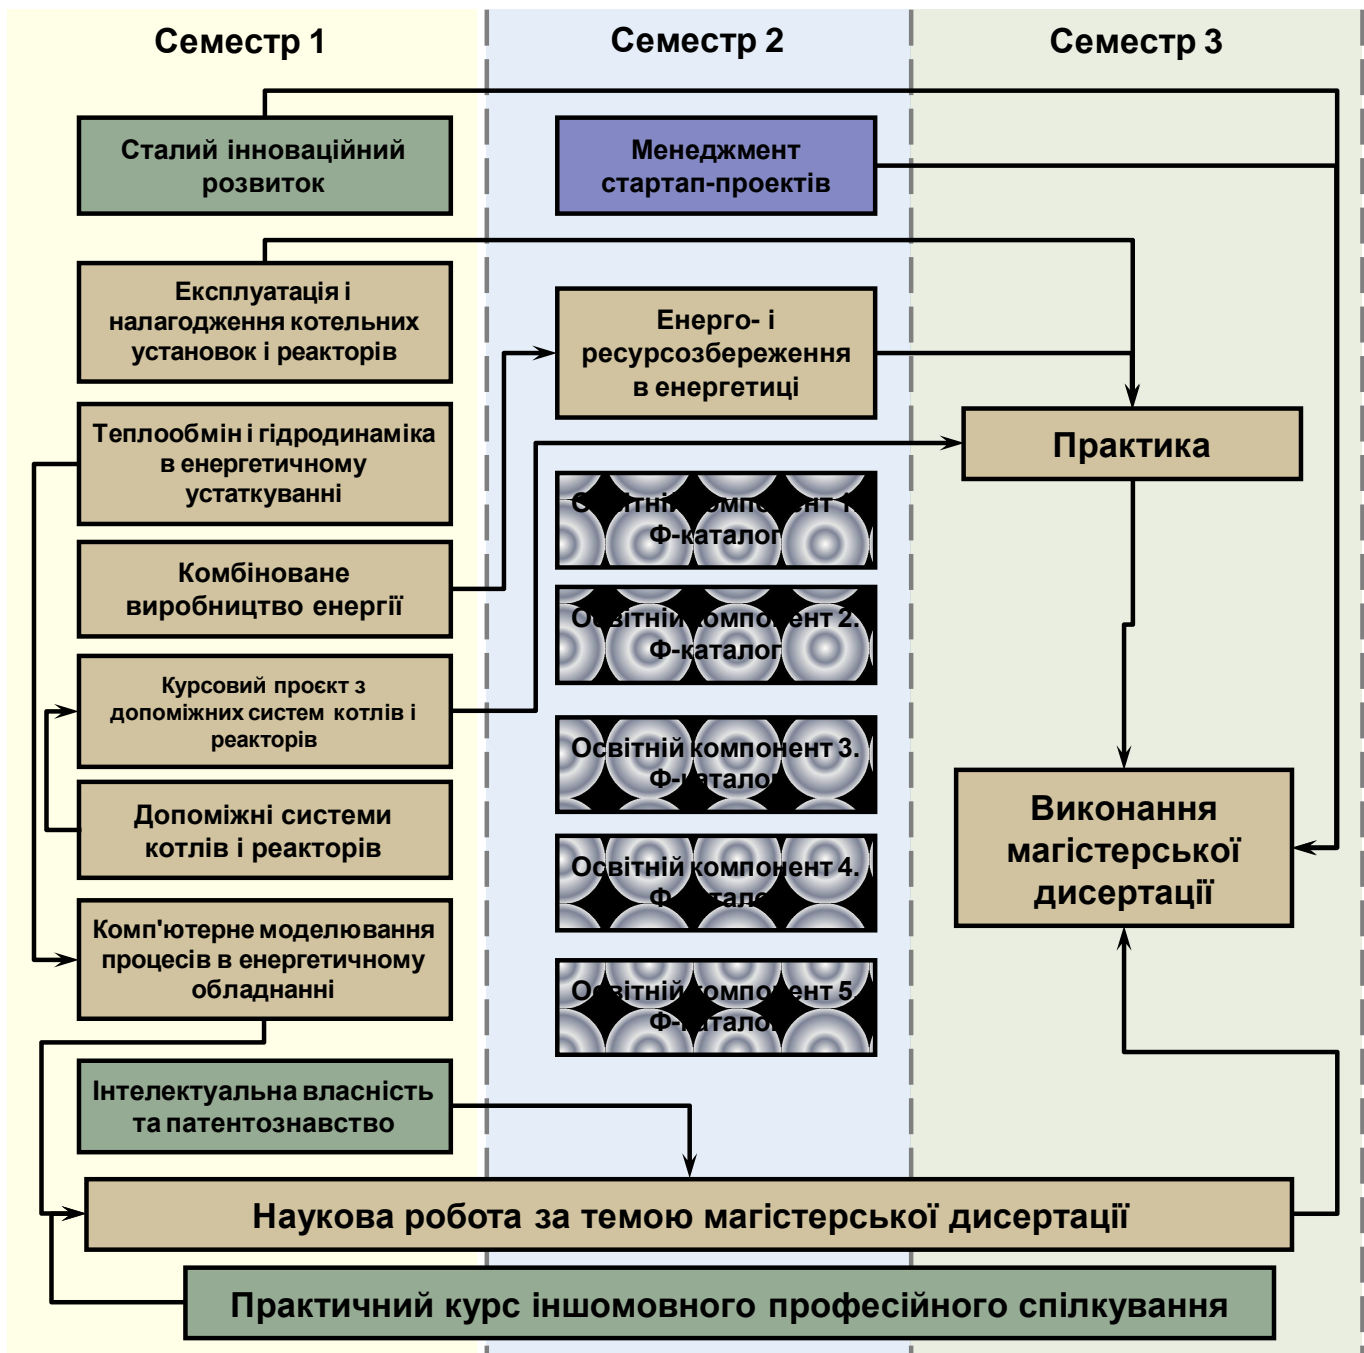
Семестр 1

Семестр 2

Семестр 3

Сталий інноваційний розвиток

Менеджмент стартап-проєктів

Експлуатація і налагодження котельних установок і реакторів

Енерго- і ресурсозбереження в енергетиці

Теплообмін і гідродинаміка в енергетичному устаткуванні

Практика

Освітній компонент 1. Ф-каталог

Комбіноване виробництво енергії

Освітній компонент 2. Ф-каталог

Курсовий проєкт з допоміжних систем котлів і реакторів

Освітній компонент 3. Ф-каталог

Допоміжні системи котлів і реакторів

Виконання магістерської дисертації

Освітній компонент 4. Ф-каталог

Комп'ютерне моделювання процесів в енергетичному обладнанні

Освітній компонент 5. Ф-каталог

Інтелектуальна власність та патентознавство

Наукова робота за темою магістерської дисертації

Практичний курс іншомовного професійного спілкування